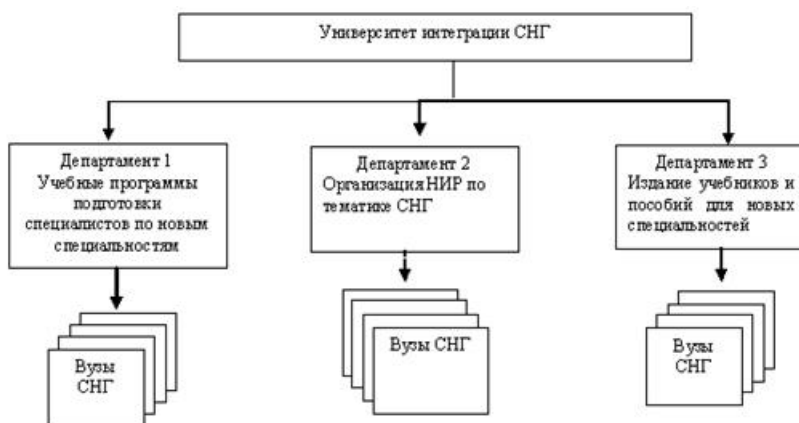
Университет интеграции СНГ

Департамент 1
Учебные программы подготовки специалистов по новым специальностям

Департамент 2
Организация НИР по тематике СНГ

Департамент 3
Издание учебников и пособий для новых специальностей

Вузы СНГ

Вузы СНГ

Вузы СНГ